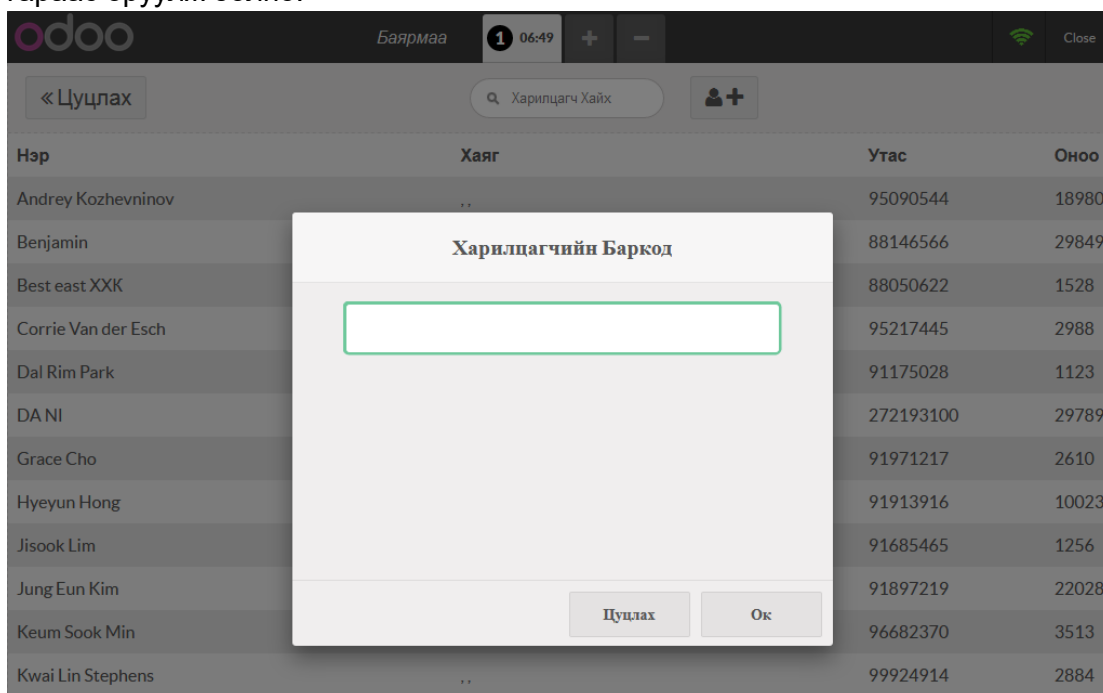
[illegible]

odoo Баярмаа 1 06:49 + − Close

« Цуцлах

Харилцагч Хайх

| Нэр | Хаяг | Утас | Оноо |
|---|---|---|---|
| Andrey Kozhevninov | , , | 95090544 | 18980 |
| Benjamin | | 88146566 | 29849 |
| Best east XXK | | 88050622 | 1528 |
| Corrie Van der Esch | | 95217445 | 2988 |
| Dal Rim Park | | 91175028 | 1123 |
| DA NI | | 272193100 | 29789 |
| Grace Cho | | 91971217 | 2610 |
| Hyeyun Hong | | 91913916 | 10023 |
| Jisook Lim | | 91685465 | 1256 |
| Jung Eun Kim | | 91897219 | 22028 |
| Keum Sook Min | | 96682370 | 3513 |
| Kwai Lin Stephens | , , | 99924914 | 2884 |

Харилцагчийн Баркод

Цуцлах

Ок